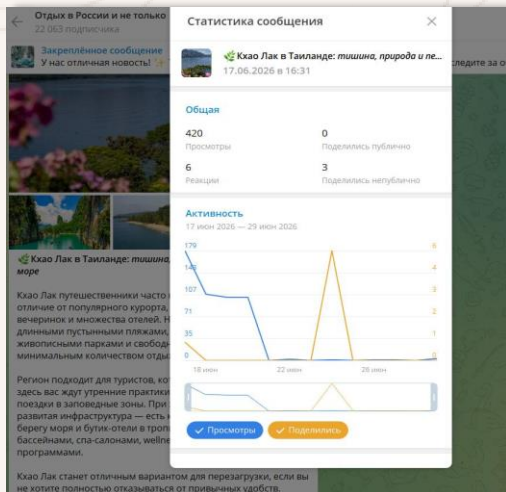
Отдых в России и не только
22 063 подписчика

Закреплённое сообщение
У нас отличная новость! ✨

следите за о

🌿 Кхао Лак в Таиланде: тишина, природа и море

Кхао Лак путешественники часто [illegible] отличие от популярного курорта, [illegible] вечеринок и множества отелей. Н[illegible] длинными пустынными пляжами, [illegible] живописными парками и свобод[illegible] минимальным количеством отды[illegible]

Регион подходит для туристов, кот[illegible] здесь вас ждут утренние практики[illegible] поездки в заповедные зоны. При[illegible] развитая инфраструктура — есть к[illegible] берегу моря и бутик-отели в троп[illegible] бассейнами, спа-салонами, wellne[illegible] программами.

Кхао Лак станет отличным вариантом для перезагрузки, если вы не хотите полностью отказываться от привычных удобств.

Статистика сообщения

🌿 Кхао Лак в Таиланде: тишина, природа и пе...
17.06.2026 в 16:31

Общая

| 420 | 0 |
|---|---|
| Просмотры | Поделились публично |
| 6 | 3 |
| Реакции | Поделились непублично |

Активность
17 июн 2026 — 29 июн 2026

179
143
107
71
35
0

6
4
3
1
0

18 июн
22 июн
26 июн

✓ Просмотры
✓ Поделились